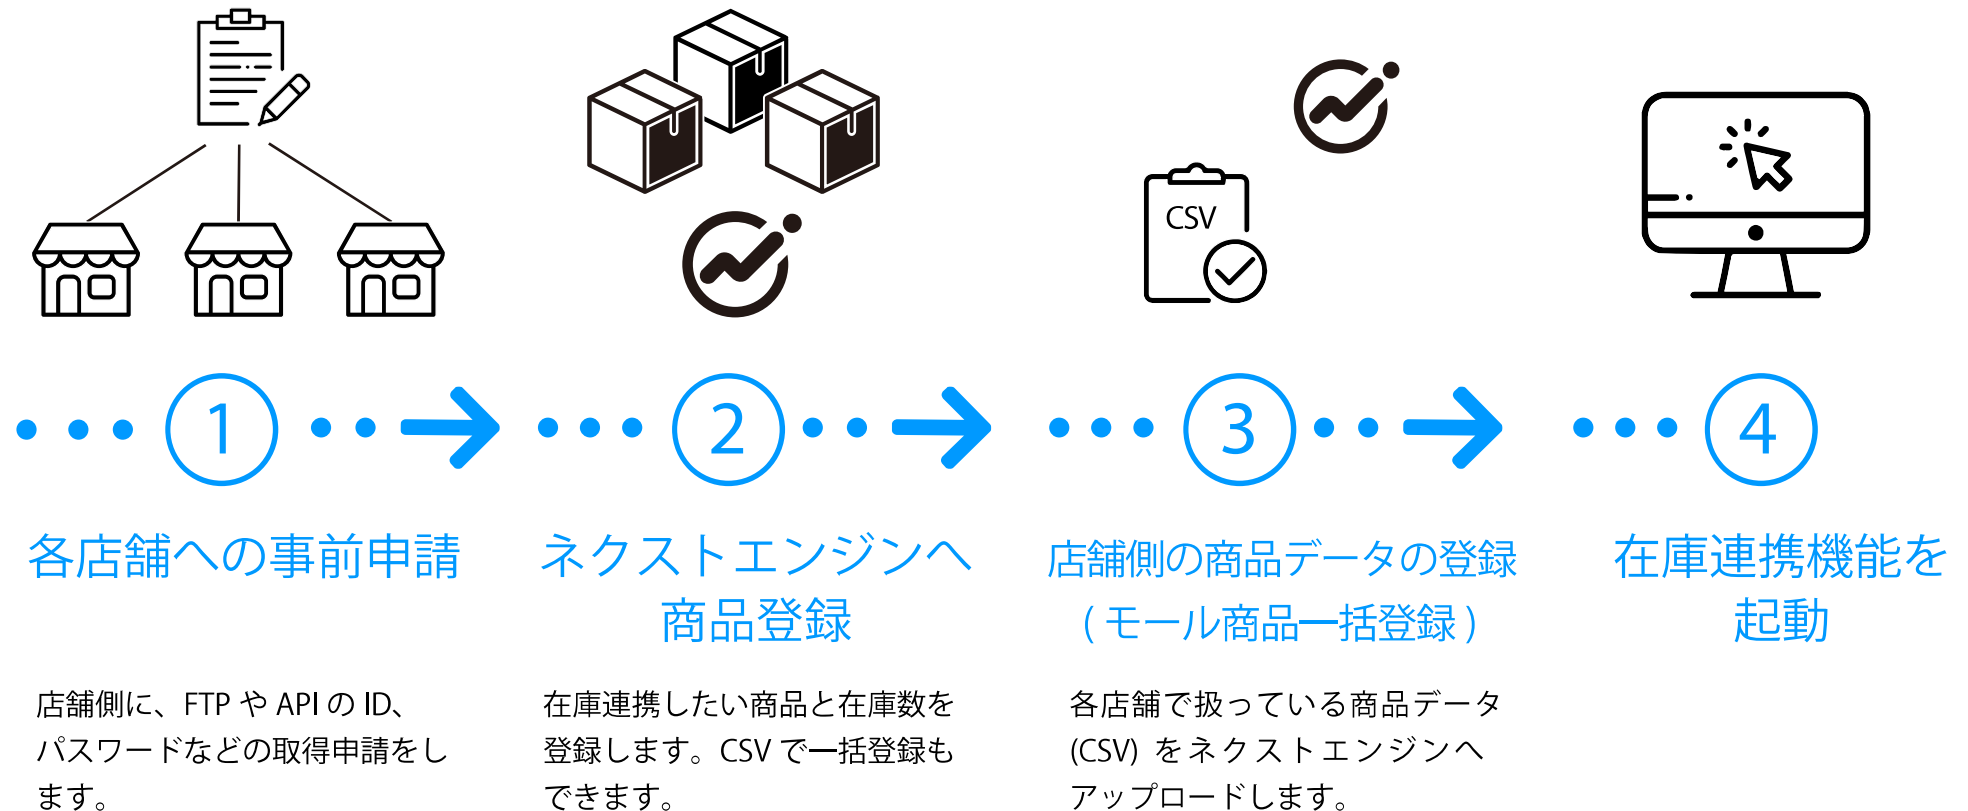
CSV

1

2

3

4

各店舗への事前申請

ネクストエンジンへ商品登録

店舗側の商品データの登録（モール商品一括登録）

在庫連携機能を起動

店舗側に、FTP や API の ID、パスワードなどの取得申請をします。

在庫連携したい商品と在庫数を登録します。CSV で一括登録もできます。

各店舗で扱っている商品データ (CSV) をネクストエンジンへアップロードします。